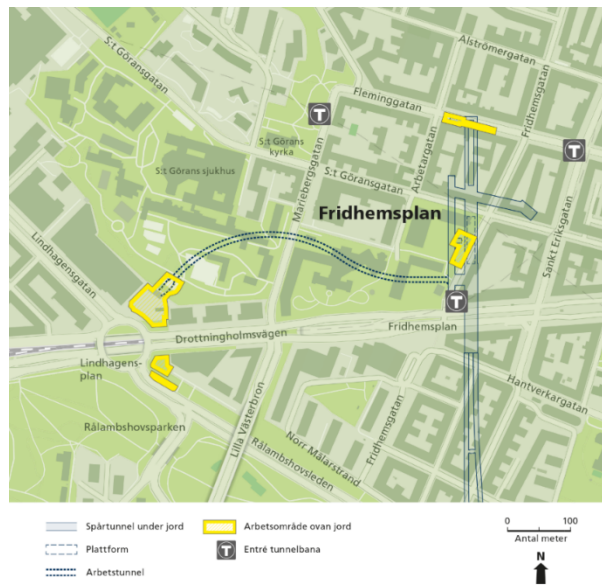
S:t Göransgatan
Alströmergatan
Fleminggatan
Fridhemsgatan
S:t Görans kyrka
S:t Görans sjukhus
Mariebergsgatan
S:t Göransgatan
Arbetargatan
Fridhemsplan
Sankt Eriksgatan
Lindhagensgatan
Drottningholmsvägen
Fridhemsplan
Lindhagensplan
Hantverkargatan
Rålambshovsparken
Lilla Västerbron
Norr Mälarstrand
Fridhemsgatan
Rålambshovsleden

Spårtunnel under jord
Plattform
Arbetstunnel
Arbetsområde ovan jord
Entré tunnelbana
0
100
Antal meter
N